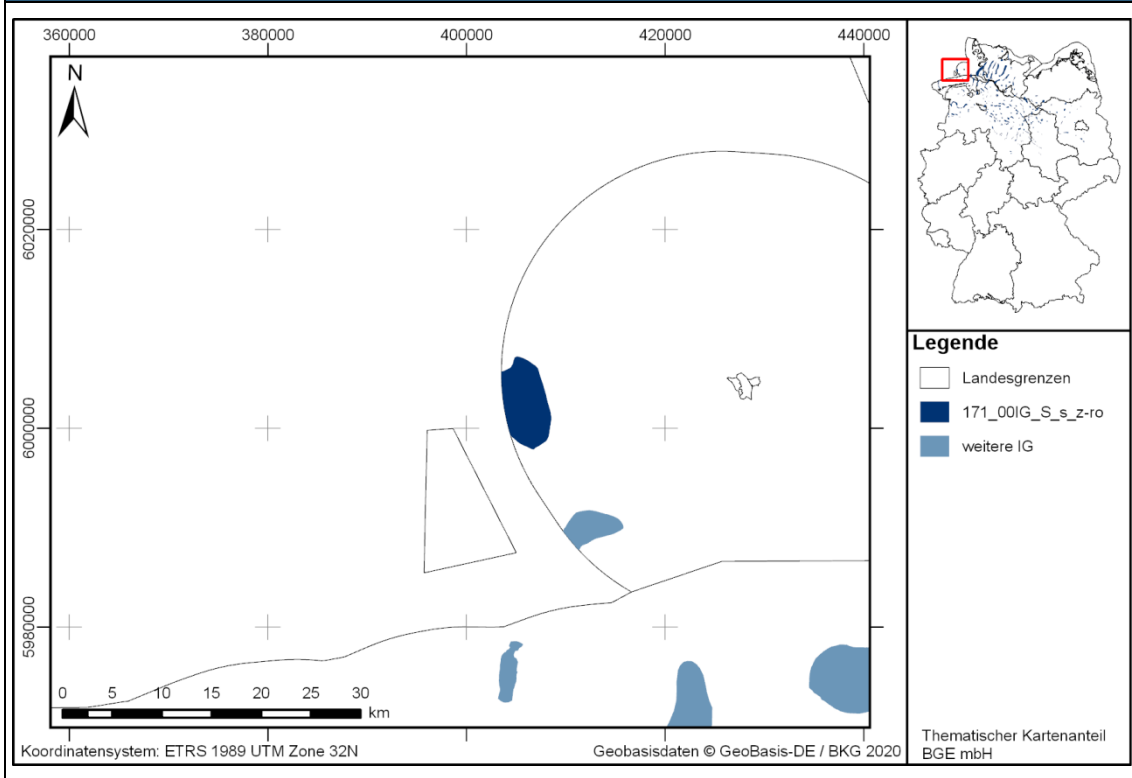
360000 380000 400000 420000 440000

N

6020000

6000000

5980000

0 5 10 15 20 25 30
km

Koordinatensystem: ETRS 1989 UTM Zone 32N

Geobasisdaten © GeoBasis-DE / BKG 2020

Legende

Landesgrenzen

171_00IG_S_s_z-ro

weitere IG

Thematischer Kartenanteil BGE mbH